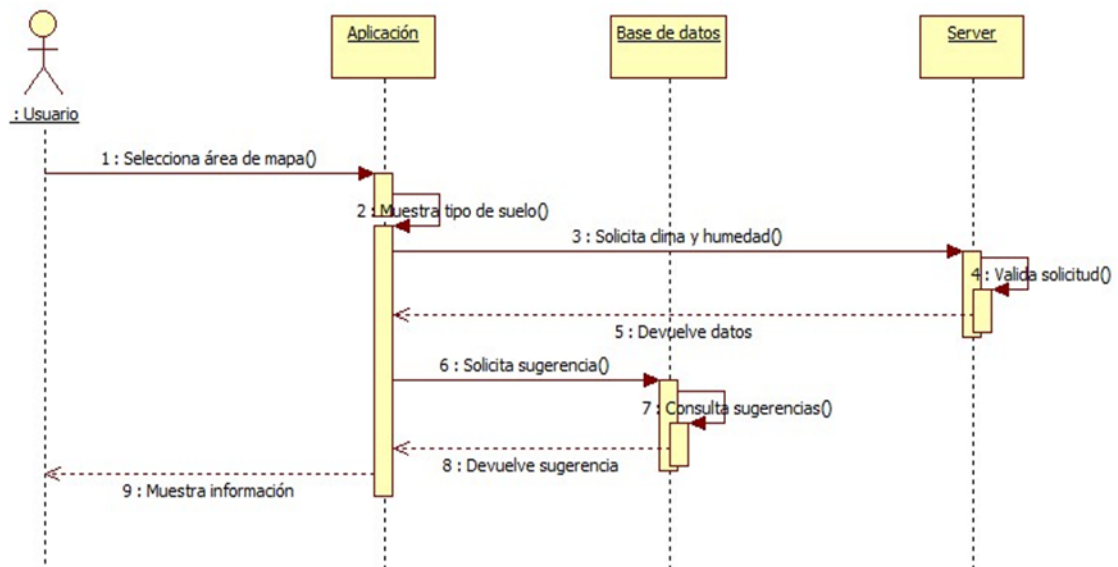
: Usuario

Aplicación

Base de datos

Server

1 : Selecciona área de mapa()

2 : Muestra tipo de suelo()

3 : Solicita clima y humedad()

4 : Valida solicitud()

5 : Devuelve datos

6 : Solicita sugerencia()

7 : Consulta sugerencias()

8 : Devuelve sugerencia

9 : Muestra información